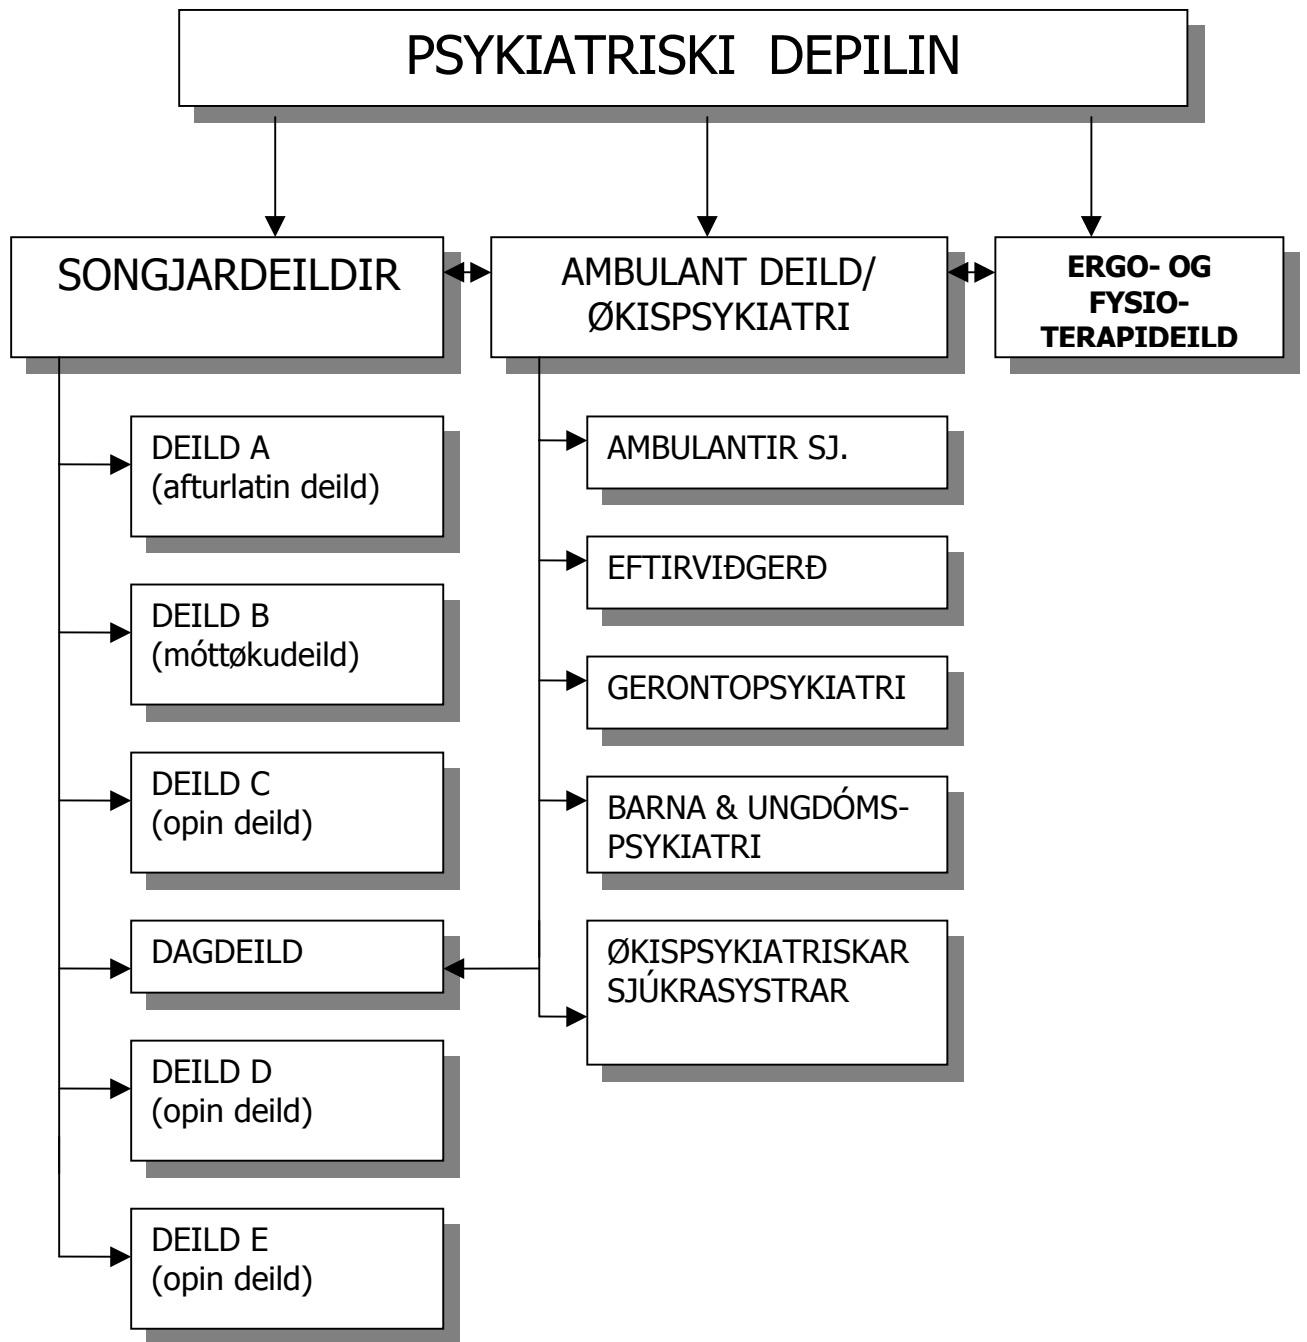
PSYKIATRISKI DEPILIN

SONGJARDEILDIR

AMBULANT DEILD/ ØKISPSYKIATRI

ERGO- OG FYSIO- TERAPIDEILD

DEILD A
(afturlatin deild)

DEILD B
(móttøkudeild)

DEILD C
(opin deild)

DAGDEILD

DEILD D
(opin deild)

DEILD E
(opin deild)

AMBULANTIR SJ.

EFTIRVIÐGERÐ

GERONTOPSYKIATRI

BARNA & UNGDÓMS-PSYKIATRI

ØKISPSYKIATRISKAR SJÚKRASYSTRAR